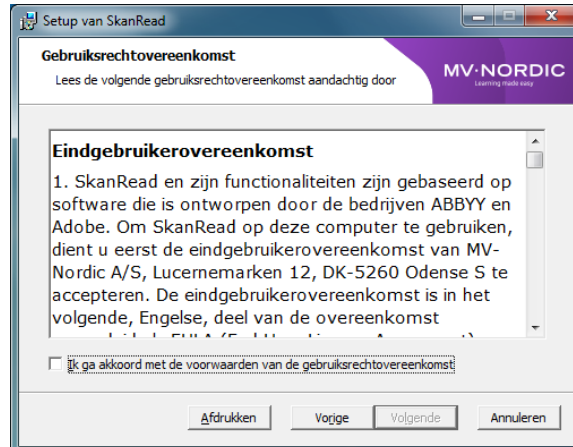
Setup van SkanRead

Gebruiksrechtovereenkomst

Lees de volgende gebruiksrechtovereenkomst aandachtig door

MV·NORDIC
Learning made easy

Eindgebruikerovereenkomst

1. SkanRead en zijn functionaliteiten zijn gebaseerd op software die is ontworpen door de bedrijven ABBYY en Adobe. Om SkanRead op deze computer te gebruiken, dient u eerst de eindgebruikerovereenkomst van MV-Nordic A/S, Lucernemarken 12, DK-5260 Odense S te accepteren. De eindgebruikerovereenkomst is in het volgende, Engelse, deel van de overeenkomst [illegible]

Ik ga akkoord met de voorwaarden van de gebruiksrechtovereenkomst

Afdrukken

Vorige

Volgende

Annuleren